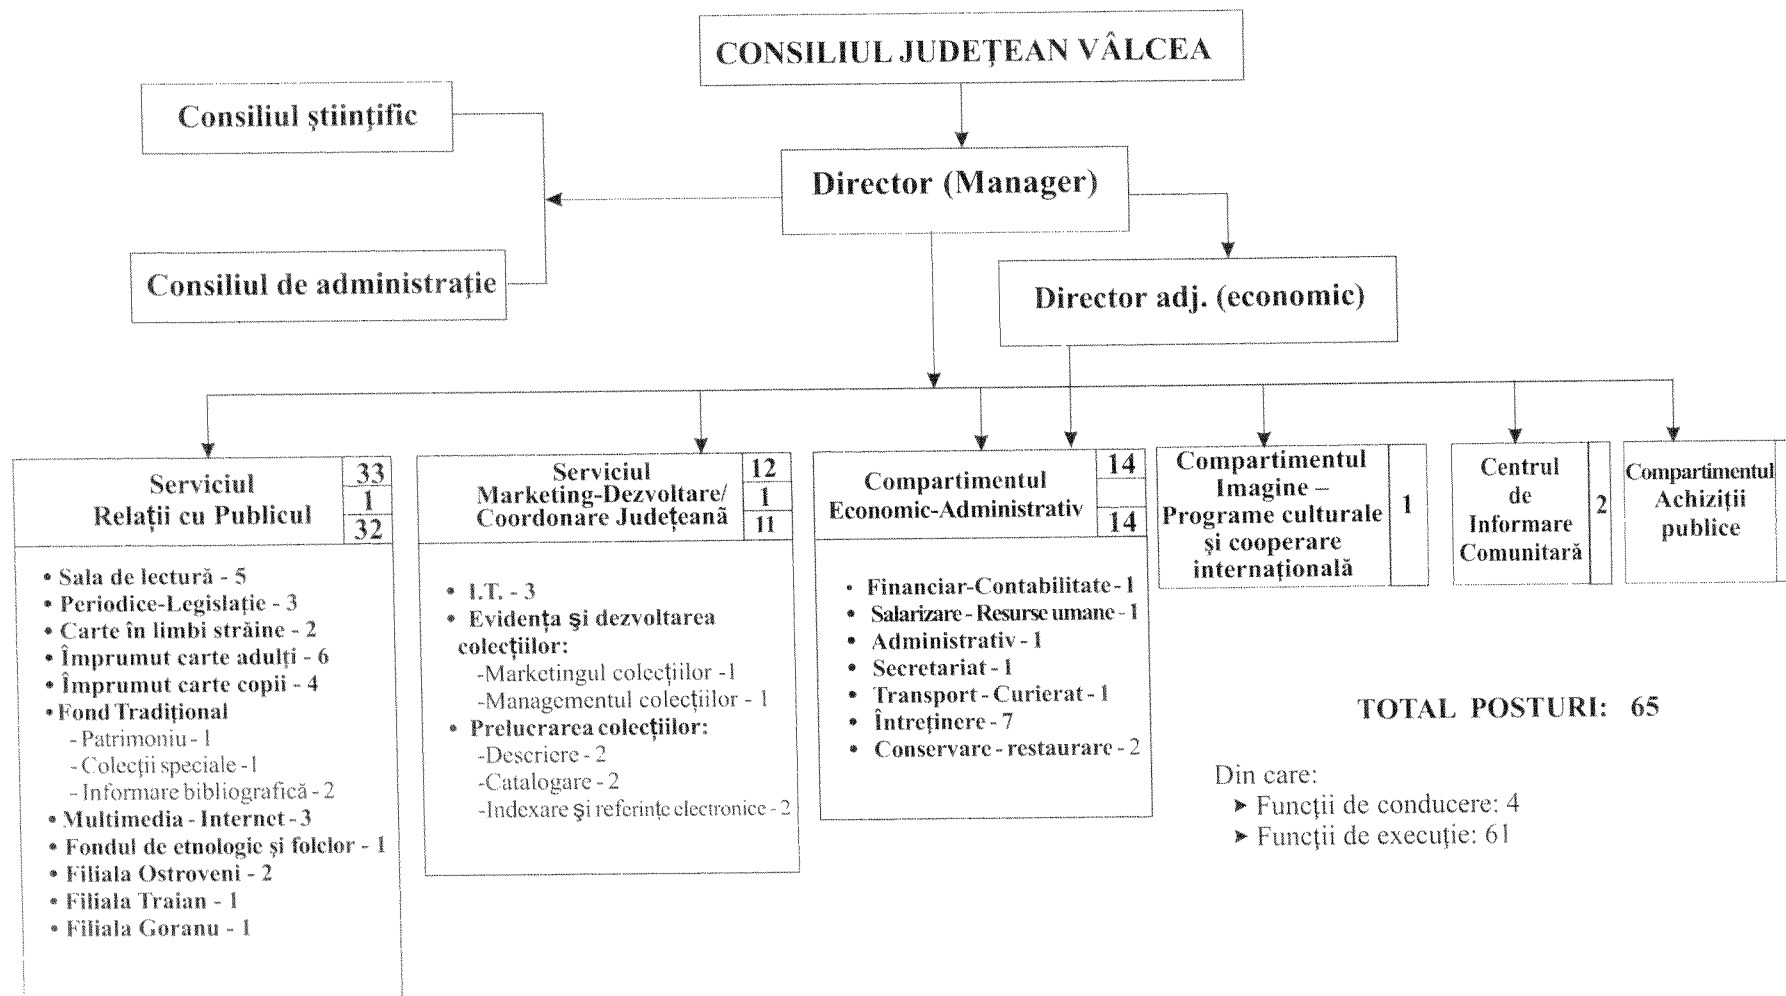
CONSILIUL JUDEȚEAN VÂLCEA

Consiliul științific

Director (Manager)

Consiliul de administrație

Director adj. (economic)

Serviciul Relații cu Publicul 33 1 32

• Sala de lectură - 5
• Periodice-Legislație - 3
• Carte în limbi străine - 2
• Împrumut carte adulți - 6
• Împrumut carte copii - 4
• Fond Tradițional
- Patrimoniu - 1
- Colecții speciale - 1
- Informare bibliografică - 2
• Multimedia - Internet - 3
• Fondul de etnologie și folclor - 1
• Filiala Ostroveni - 2
• Filiala Traian - 1
• Filiala Goranu - 1

Serviciul Marketing-Dezvoltare/ Coordonare Județeană 12 1 11

• I.T. - 3
• Evidența și dezvoltarea colecțiilor:
-Marketingul colecțiilor -1
-Managementul colecțiilor - 1
• Prelucrarea colecțiilor:
-Descriere - 2
-Catalogare - 2
-Indexare și referințe electronice - 2

Compartimentul Economic-Administrativ 14 14

• Financiar-Contabilitate - 1
• Salarizare - Resurse umane - 1
• Administrativ - 1
• Secretariat - 1
• Transport - Curierat - 1
• Întreținere - 7
• Conservare - restaurare - 2

Compartimentul Imagine – Programe culturale și cooperare internațională 1

Centrul de Informare Comunitară 2

Compartimentul Achiziții publice

TOTAL POSTURI: 65

Din care:
➤ Funcții de conducere: 4
➤ Funcții de execuție: 61